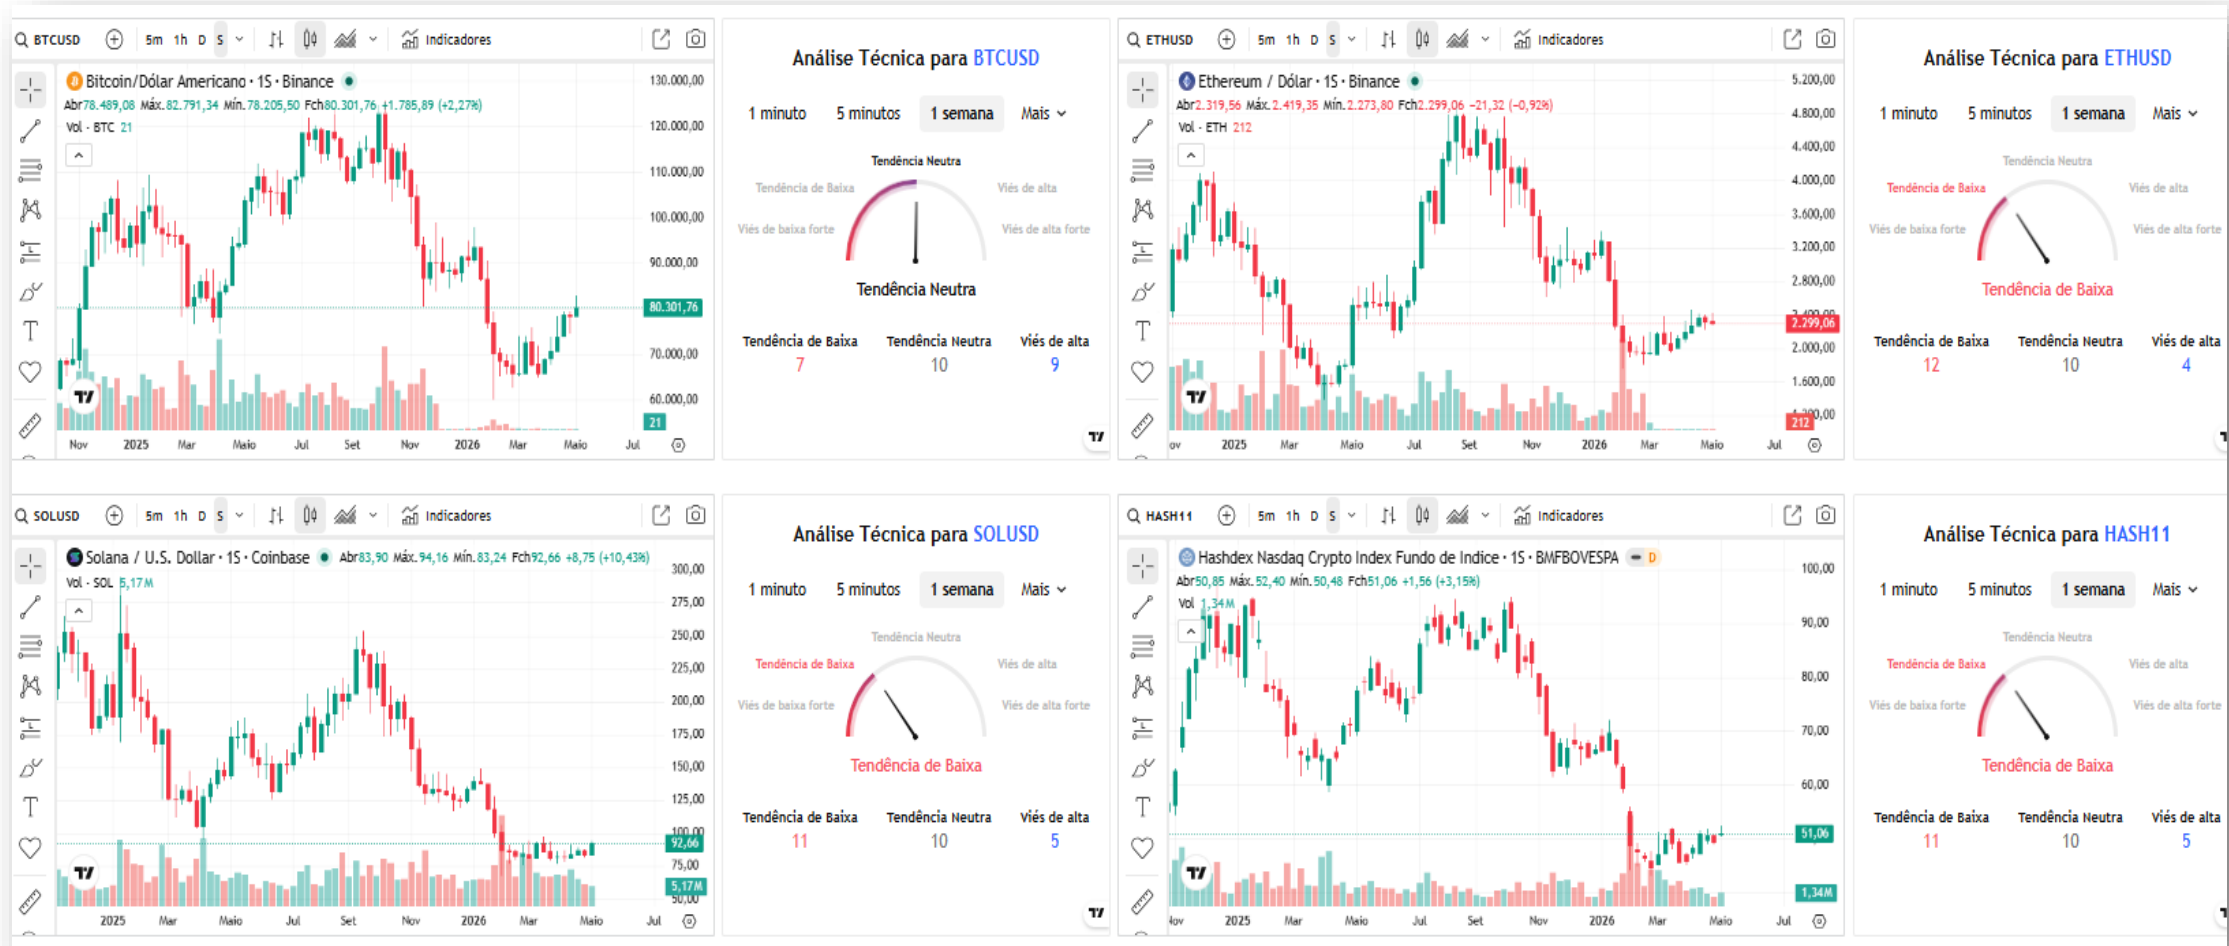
BTCUSD 5m 1h D S Indicadores

Bitcoin/Dólar Americano · 1S · Binance
Abr78.489,08 Máx.82.791,34 Mín.78.205,50 Fch80.301,76 +1.785,89 (+2,27%)
Vol · BTC 21

130.000,00
120.000,00
110.000,00
100.000,00
90.000,00
80.301,76
70.000,00
60.000,00
21

Nov 2025 Mar Maio Jul Set Nov 2026 Mar Maio Jul

Análise Técnica para BTCUSD

1 minuto 5 minutos 1 semana Mais

Tendência Neutra
Tendência de Baixa
Viés de alta
Viés de baixa forte
Viés de alta forte
Tendência Neutra

| Tendência de Baixa | Tendência Neutra | Viés de alta |
|---|---|---|
| 7 | 10 | 9 |

ETHUSD 5m 1h D S Indicadores

Ethereum / Dólar · 1S · Binance
Abr2.319,56 Máx.2.419,35 Mín.2.273,80 Fch2.299,06 −21,32 (−0,92%)
Vol · ETH 212

5.200,00
4.800,00
4.400,00
4.000,00
3.600,00
3.200,00
2.800,00
2.299,06
2.000,00
1.600,00
212

ov 2025 Mar Maio Jul Set Nov 2026 Mar Maio Jul

Análise Técnica para ETHUSD

1 minuto 5 minutos 1 semana Mais

Tendência Neutra
Tendência de Baixa
Viés de alta
Viés de baixa forte
Viés de alta forte
Tendência de Baixa

| Tendência de Baixa | Tendência Neutra | Viés de alta |
|---|---|---|
| 12 | 10 | 4 |

SOLUSD 5m 1h D S Indicadores

Solana / U.S. Dollar · 1S · Coinbase Abr83,90 Máx.94,16 Mín.83,24 Fch92,66 +8,75 (+10,43%)
Vol · SOL 5,17M

300,00
275,00
250,00
225,00
200,00
175,00
150,00
125,00
92,66
75,00
5,17M

2025 Mar Maio Jul Set Nov 2026 Mar Maio Jul

Análise Técnica para SOLUSD

1 minuto 5 minutos 1 semana Mais

Tendência Neutra
Tendência de Baixa
Viés de alta
Viés de baixa forte
Viés de alta forte
Tendência de Baixa

| Tendência de Baixa | Tendência Neutra | Viés de alta |
|---|---|---|
| 11 | 10 | 5 |

HASH11 5m 1h D S Indicadores

Hashdex Nasdaq Crypto Index Fundo de Indice · 1S · BMFBOVESPA D
Abr50,85 Máx.52,40 Mín.50,48 Fch51,06 +1,56 (+3,15%)
Vol 1,34M

100,00
90,00
80,00
70,00
60,00
51,06
1,34M

ov 2025 Mar Maio Jul Set Nov 2026 Mar Maio Jul

Análise Técnica para HASH11

1 minuto 5 minutos 1 semana Mais

Tendência Neutra
Tendência de Baixa
Viés de alta
Viés de baixa forte
Viés de alta forte
Tendência de Baixa

| Tendência de Baixa | Tendência Neutra | Viés de alta |
|---|---|---|
| 11 | 10 | 5 |